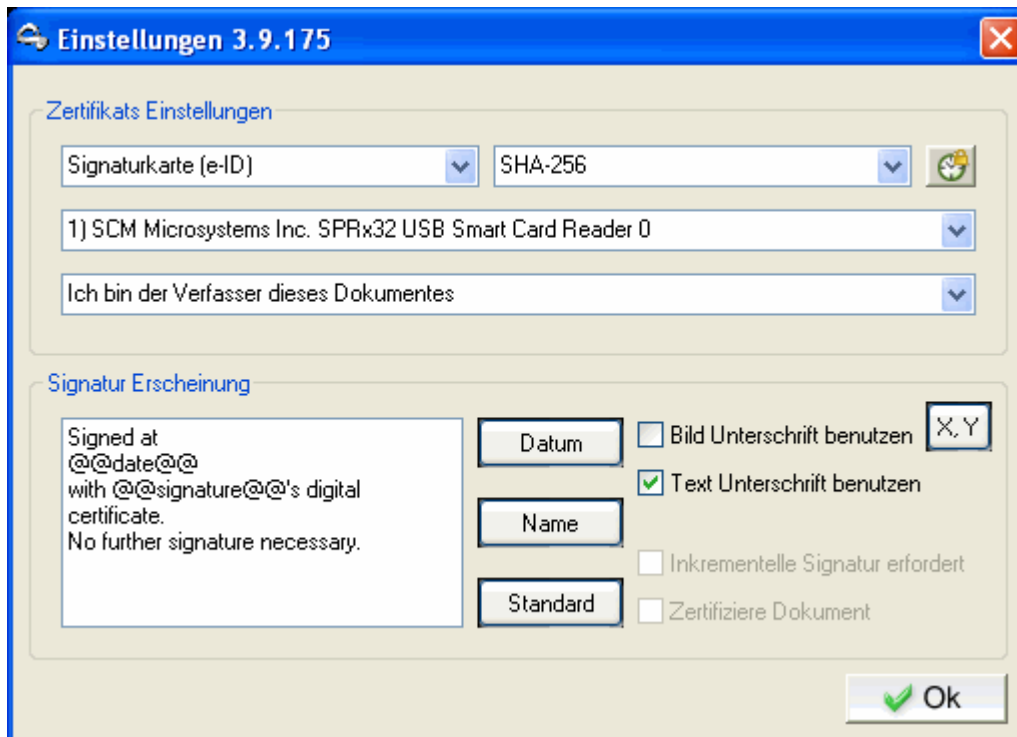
Einstellungen 3.9.175

Zertifikats Einstellungen

Signaturkarte (e-ID)

SHA-256

1) SCM Microsystems Inc. SPRx32 USB Smart Card Reader 0

Ich bin der Verfasser dieses Dokumentes

Signatur Erscheinung

Signed at
@@date@@
with @@signature@@'s digital certificate.
No further signature necessary.

Datum

Name

Standard

Bild Unterschrift benutzen

X,Y

Text Unterschrift benutzen

Inkrementelle Signatur erfordert

Zertifiziere Dokument

Ok